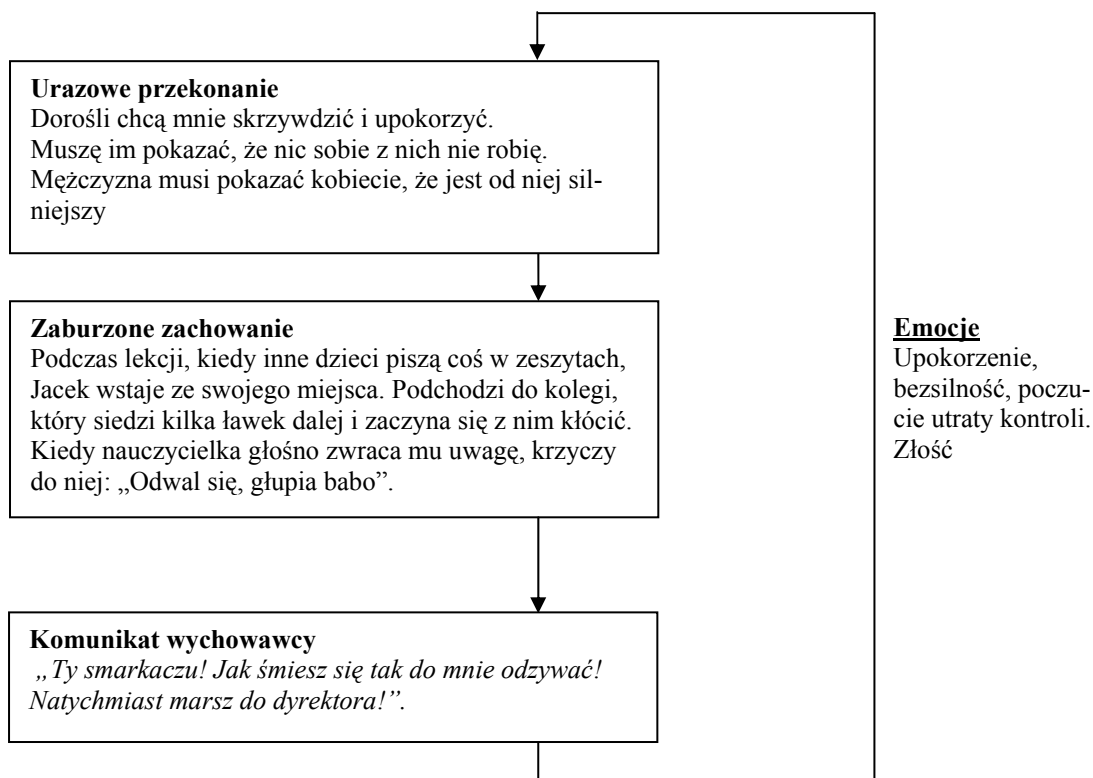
**Urazowe przekonanie**
Dorośli chcą mnie skrzywdzić i upokorzyć.
Muszę im pokazać, że nic sobie z nich nie robię.
Mężczyzna musi pokazać kobiecie, że jest od niej silniejszy

**Zaburzone zachowanie**
Podczas lekcji, kiedy inne dzieci piszą coś w zeszytach, Jacek wstaje ze swojego miejsca. Podchodzi do kolegi, który siedzi kilka ławek dalej i zaczyna się z nim kłócić. Kiedy nauczycielka głośno zwraca mu uwagę, krzyczy do niej: „Odwal się, głupia babo".

**Komunikat wychowawcy**
*„Ty smarkaczu! Jak śmiesz się tak do mnie odzywać! Natychmiast marsz do dyrektora!".*

**Emocje**
Upokorzenie, bezsilność, poczucie utraty kontroli. Złość